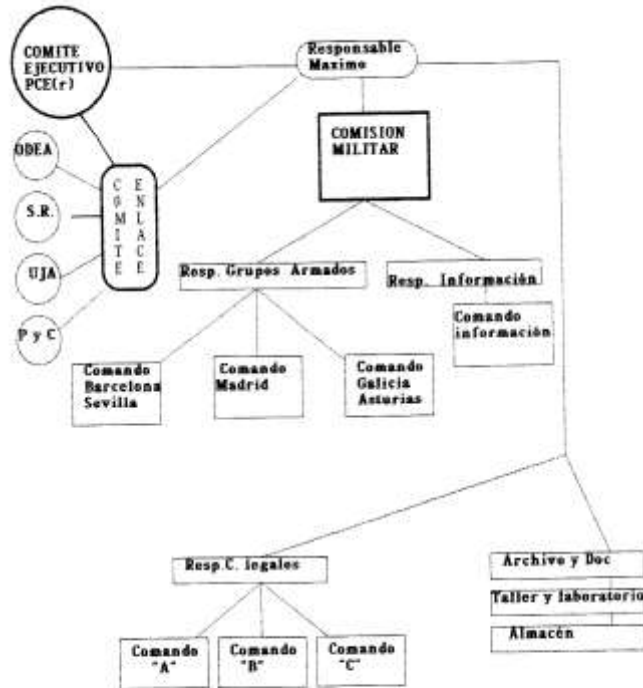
COMITE EJECUTIVO PCE(r)

Responsable Maximo

ODEA

S.R.

UJA

P y C

COMITE ENLACE

COMISION MILITAR

Resp. Grupos Armados

Resp. Información

Comando información

Comando Barcelona Sevilla

Comando Madrid

Comando Galicia Asturias

Resp.C. legales

Comando "A"

Comando "B"

Comando "C"

Archivo y Doc

Taller y laboratorio

Almacén